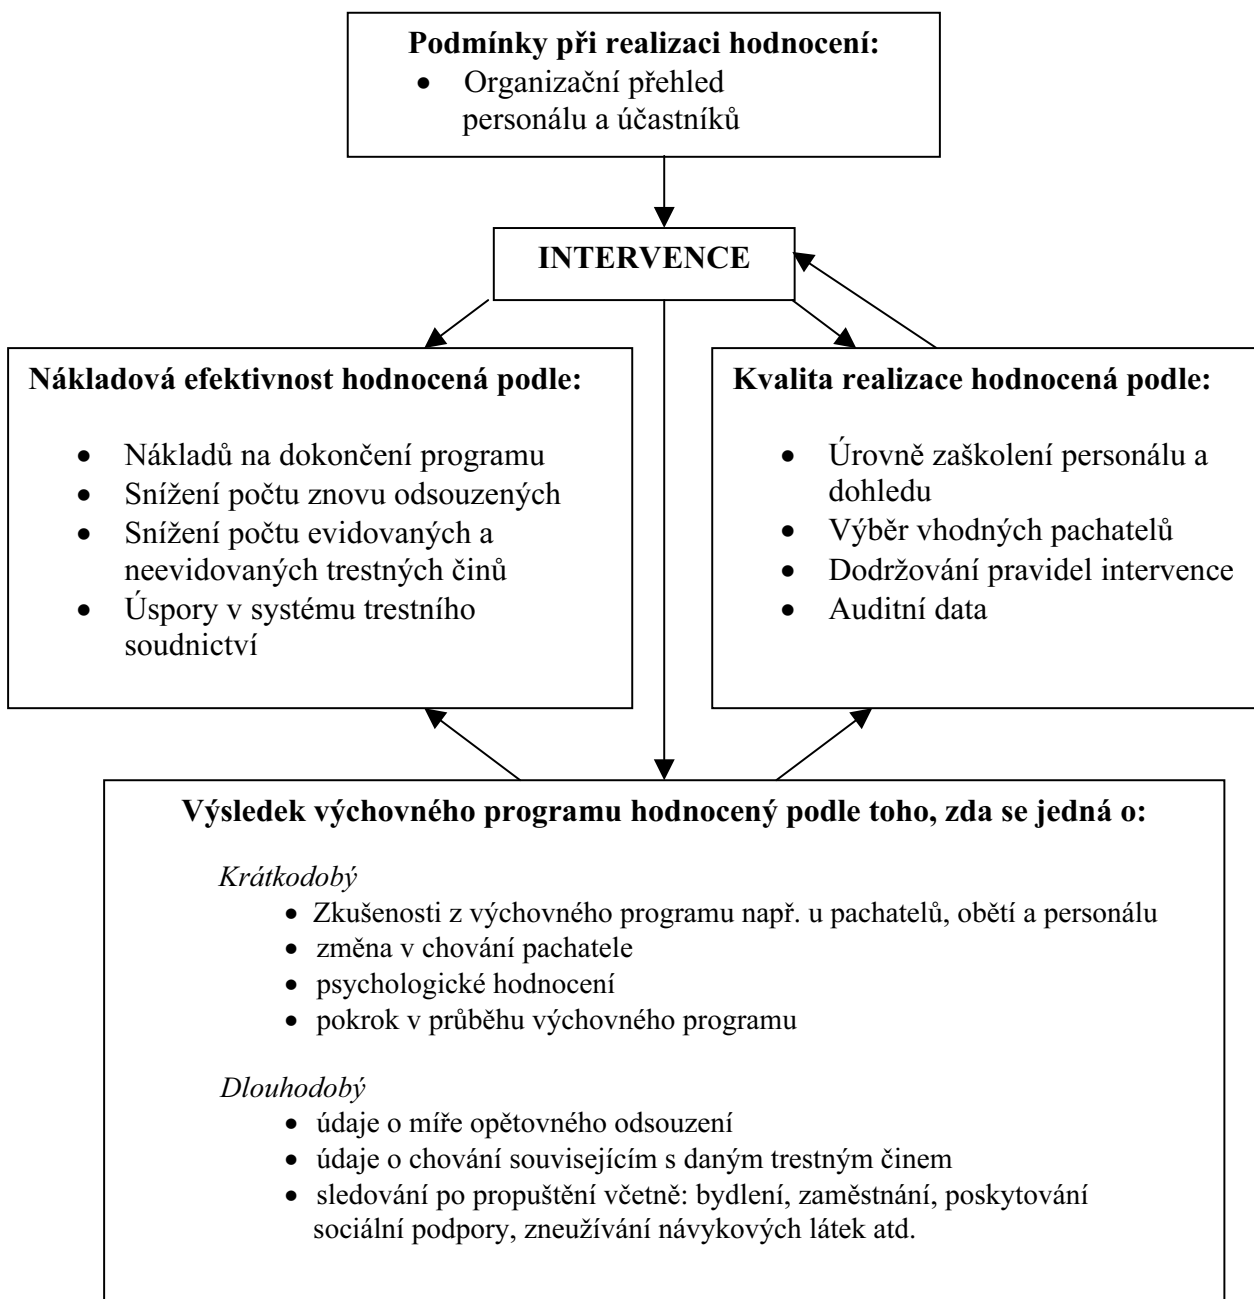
**Podmínky při realizaci hodnocení:**
- Organizační přehled personálu a účastníků

**INTERVENCE**

**Nákladová efektivnost hodnocená podle:**
- Nákladů na dokončení programu
- Snížení počtu znovu odsouzených
- Snížení počtu evidovaných a neevidovaných trestných činů
- Úspory v systému trestního soudnictví

**Kvalita realizace hodnocená podle:**
- Úrovně zaškolení personálu a dohledu
- Výběr vhodných pachatelů
- Dodržování pravidel intervence
- Auditní data

**Výsledek výchovného programu hodnocený podle toho, zda se jedná o:**

*Krátkodobý*
- Zkušenosti z výchovného programu např. u pachatelů, obětí a personálu
- změna v chování pachatele
- psychologické hodnocení
- pokrok v průběhu výchovného programu

*Dlouhodobý*
- údaje o míře opětovného odsouzení
- údaje o chování souvisejícím s daným trestným činem
- sledování po propuštění včetně: bydlení, zaměstnání, poskytování sociální podpory, zneužívání návykových látek atd.